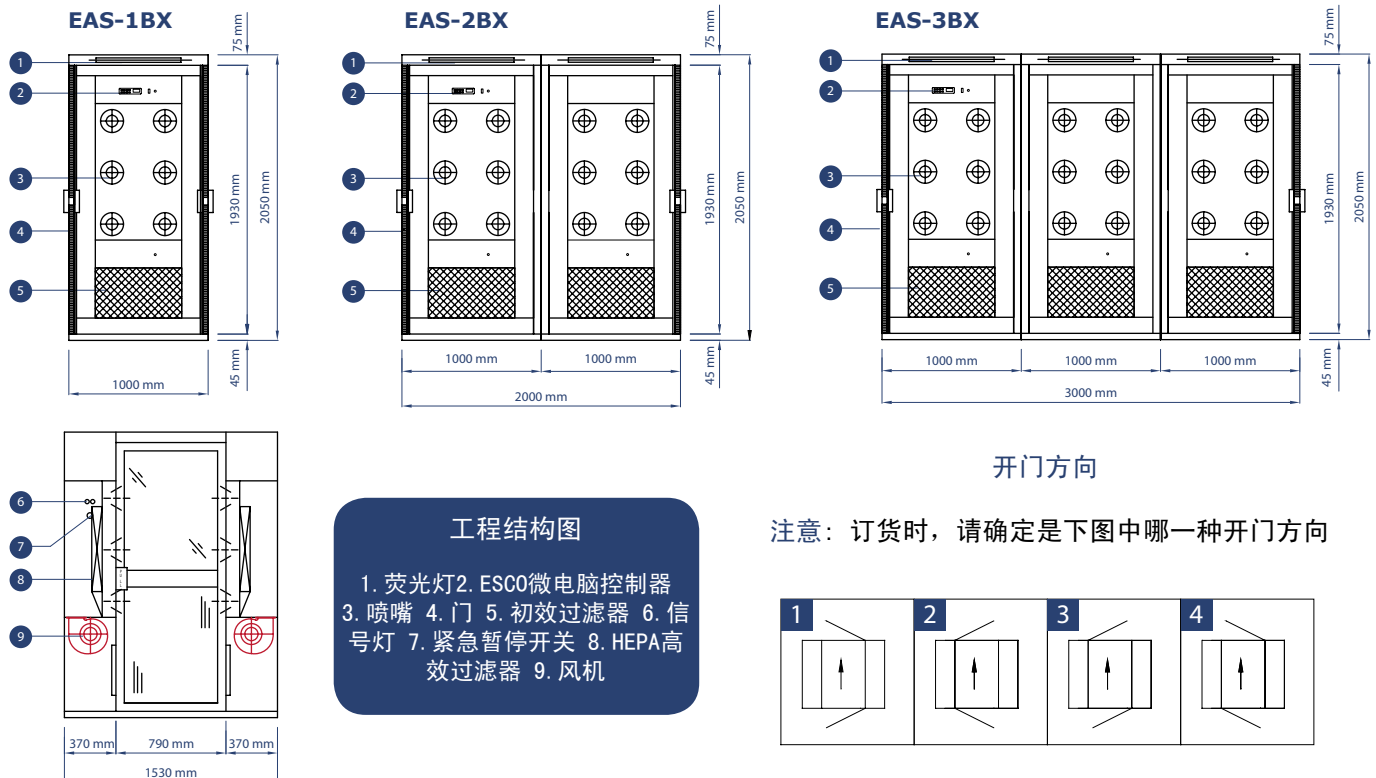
EAS-1BX

75 mm
1930 mm
2050 mm
45 mm
1000 mm

1
2
3
4
5

EAS-2BX

75 mm
1930 mm
2050 mm
45 mm
1000 mm
1000 mm
2000 mm

1
2
3
4
5

EAS-3BX

75 mm
1930 mm
2050 mm
45 mm
1000 mm
1000 mm
1000 mm
3000 mm

1
2
3
4
5

6
7
8
9

370 mm
790 mm
370 mm
1530 mm

工程结构图

1. 荧光灯2. ESCO微电脑控制器 3. 喷嘴 4. 门 5. 初效过滤器 6. 信号灯 7. 紧急暂停开关 8. HEPA高效过滤器 9. 风机

开门方向

注意：订货时，请确定是下图中哪一种开门方向

1
2
3
4